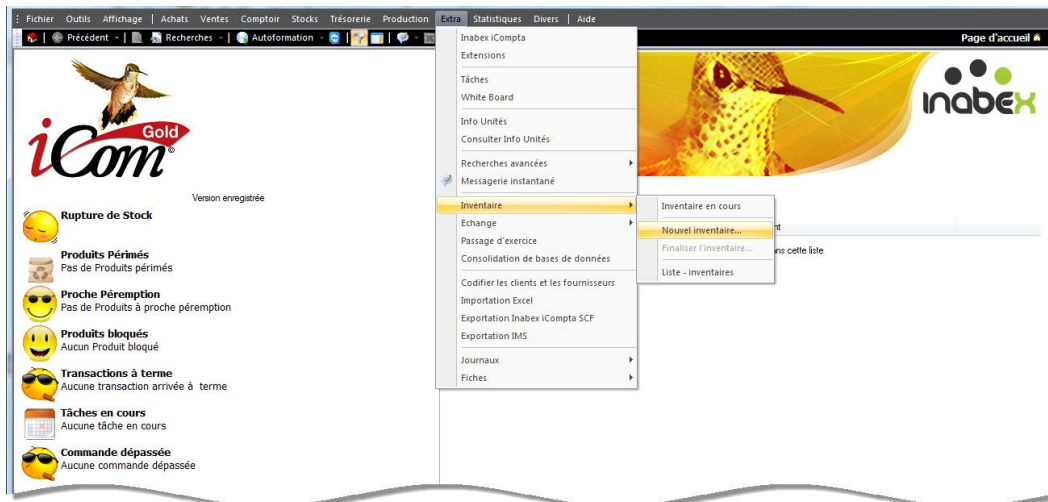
Fichier Outils Affichage | Achats Ventes Comptoir Stocks Trésorerie Production Extra Statistiques Divers | Aide

Précédent | Recherches | Autoformation

Page d'accueil

Gold

iCom

Version enregistrée

Rupture de Stock

Produits Périmés
Pas de Produits périmés

Proche Péremption
Pas de Produits à proche péremption

Produits bloqués
Aucun Produit bloqué

Transactions à terme
Aucune transaction arrivée à terme

Tâches en cours
Aucune tâche en cours

Commande dépassée
Aucune commande dépassée

Inabex iCompta
Extensions
Tâches
White Board
Info Unités
Consulter Info Unités
Recherches avancées
Messagerie instantané
Inventaire
Echange
Passage d'exercice
Consolidation de bases de données
Codifier les clients et les fournisseurs
Importation Excel
Exportation Inabex iCompta SCF
Exportation IMS
Journaux
Fiches

Inventaire en cours
Nouvel inventaire...
Finaliser l'inventaire...
Liste - inventaires

nt
ns cette liste

inabex